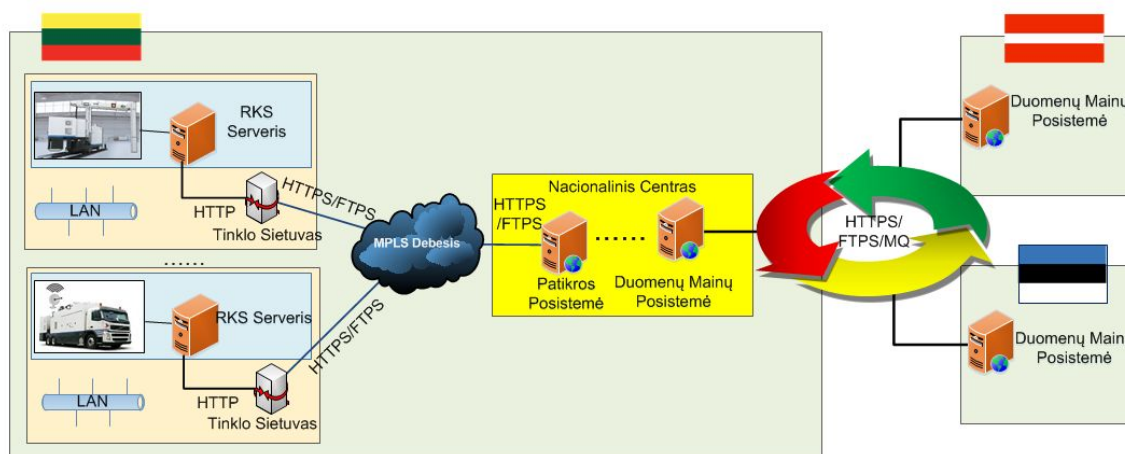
RKS Serveris

LAN

HTTP

Tinklo Sietuvas

HTTPS/FTPS

......

RKS Serveris

LAN

HTTP

Tinklo Sietuvas

HTTPS/FTPS

MPLS Debesis

Nacionalinis Centras

HTTPS /FTPS

Patikros Posistemė

......

Duomenų Mainų Posistemė

HTTPS/ FTPS/MQ

Duomenų Mainų Posistemė

Duomenų Mainų Posistemė